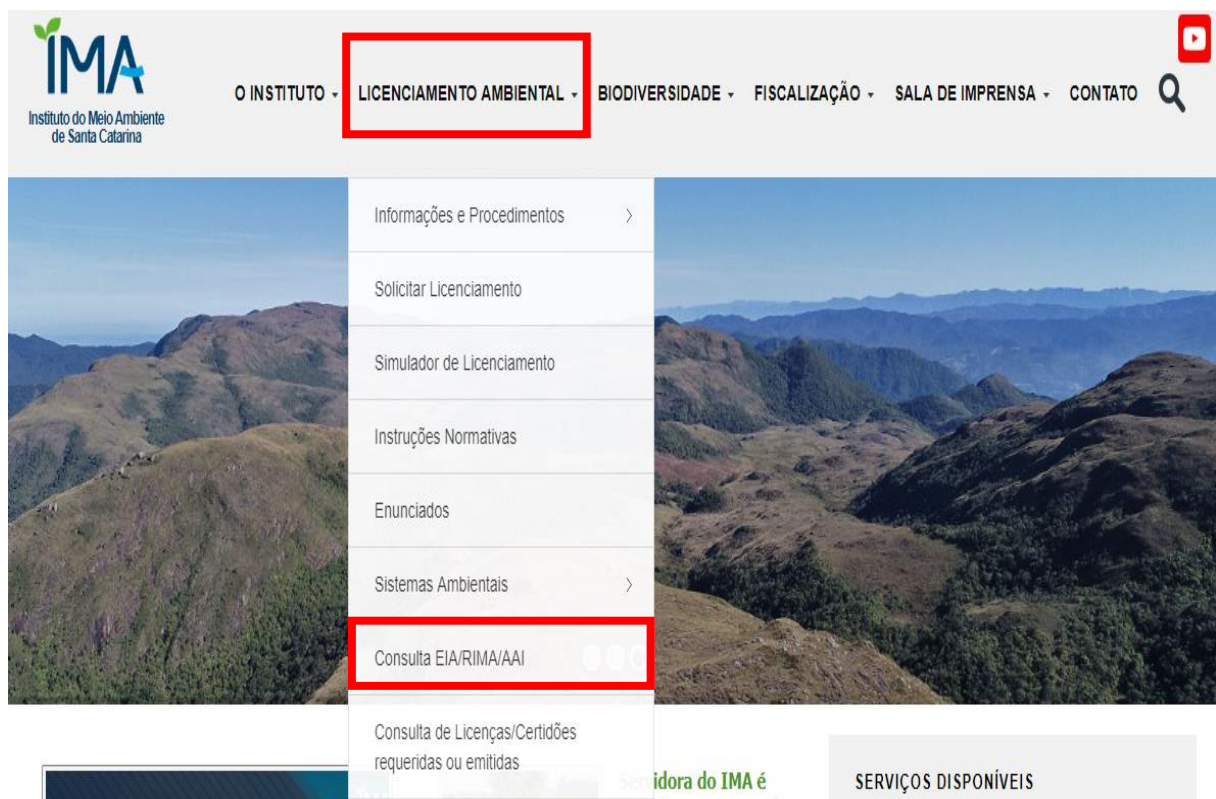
IMA
Instituto do Meio Ambiente de Santa Catarina

O INSTITUTO LICENCIAMENTO AMBIENTAL BIODIVERSIDADE FISCALIZAÇÃO SALA DE IMPRENSA CONTATO

Informações e Procedimentos

Solicitar Licenciamento

Simulador de Licenciamento

Instruções Normativas

Enunciados

Sistemas Ambientais

Consulta EIA/RIMA/AAI

Consulta de Licenças/Certidões requeridas ou emitidas

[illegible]idora do IMA é

SERVIÇOS DISPONÍVEIS